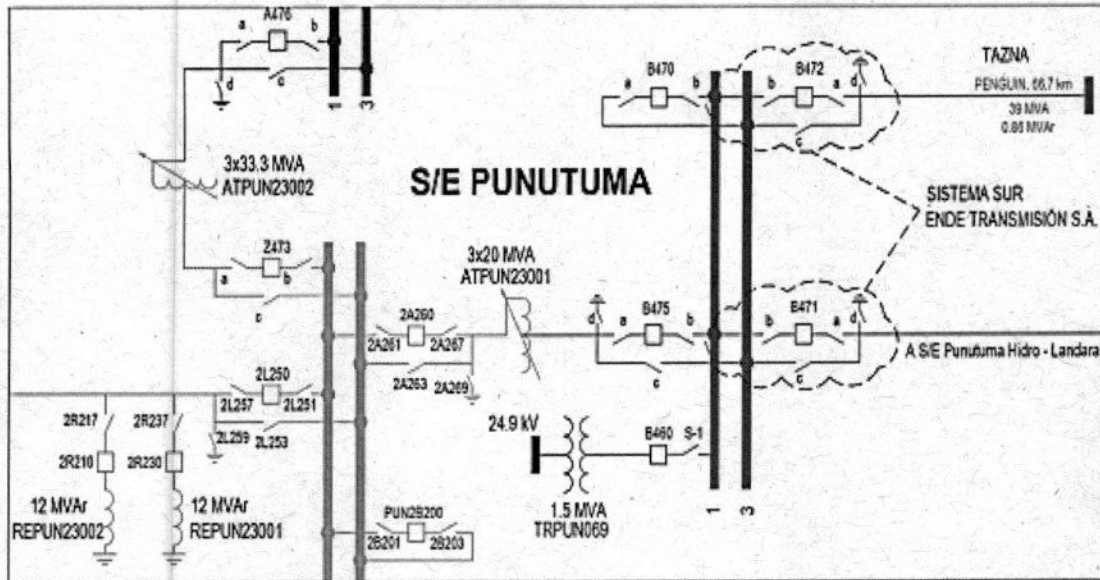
A476
a b
d c
1 3
3x33.3 MVA
ATPUN23002
S/E PUNUTUMA
B470
a b
B472
b a d
TAZNA
PENGUIN, 66.7 km
39 MVA
0.86 MVAr
c
SISTEMA SUR
ENDE TRANSMISIÓN S.A.
2473
a b
c
3x20 MVA
ATPUN23001
2A260
2A261 2A267
2A263 2A269
d
B475
a b
c
B471
b a d
c
A S/E Punutuma Hidro - Landara
2L250
2L257 2L251
2L259 2L253
2R217
2R237
2R210
2R230
12 MVAr
REPUN23002
12 MVAr
REPUN23001
24.9 kV
B460 S-1
1.5 MVA
TRPUN069
PUN2B200
2B201 2B203
1 3